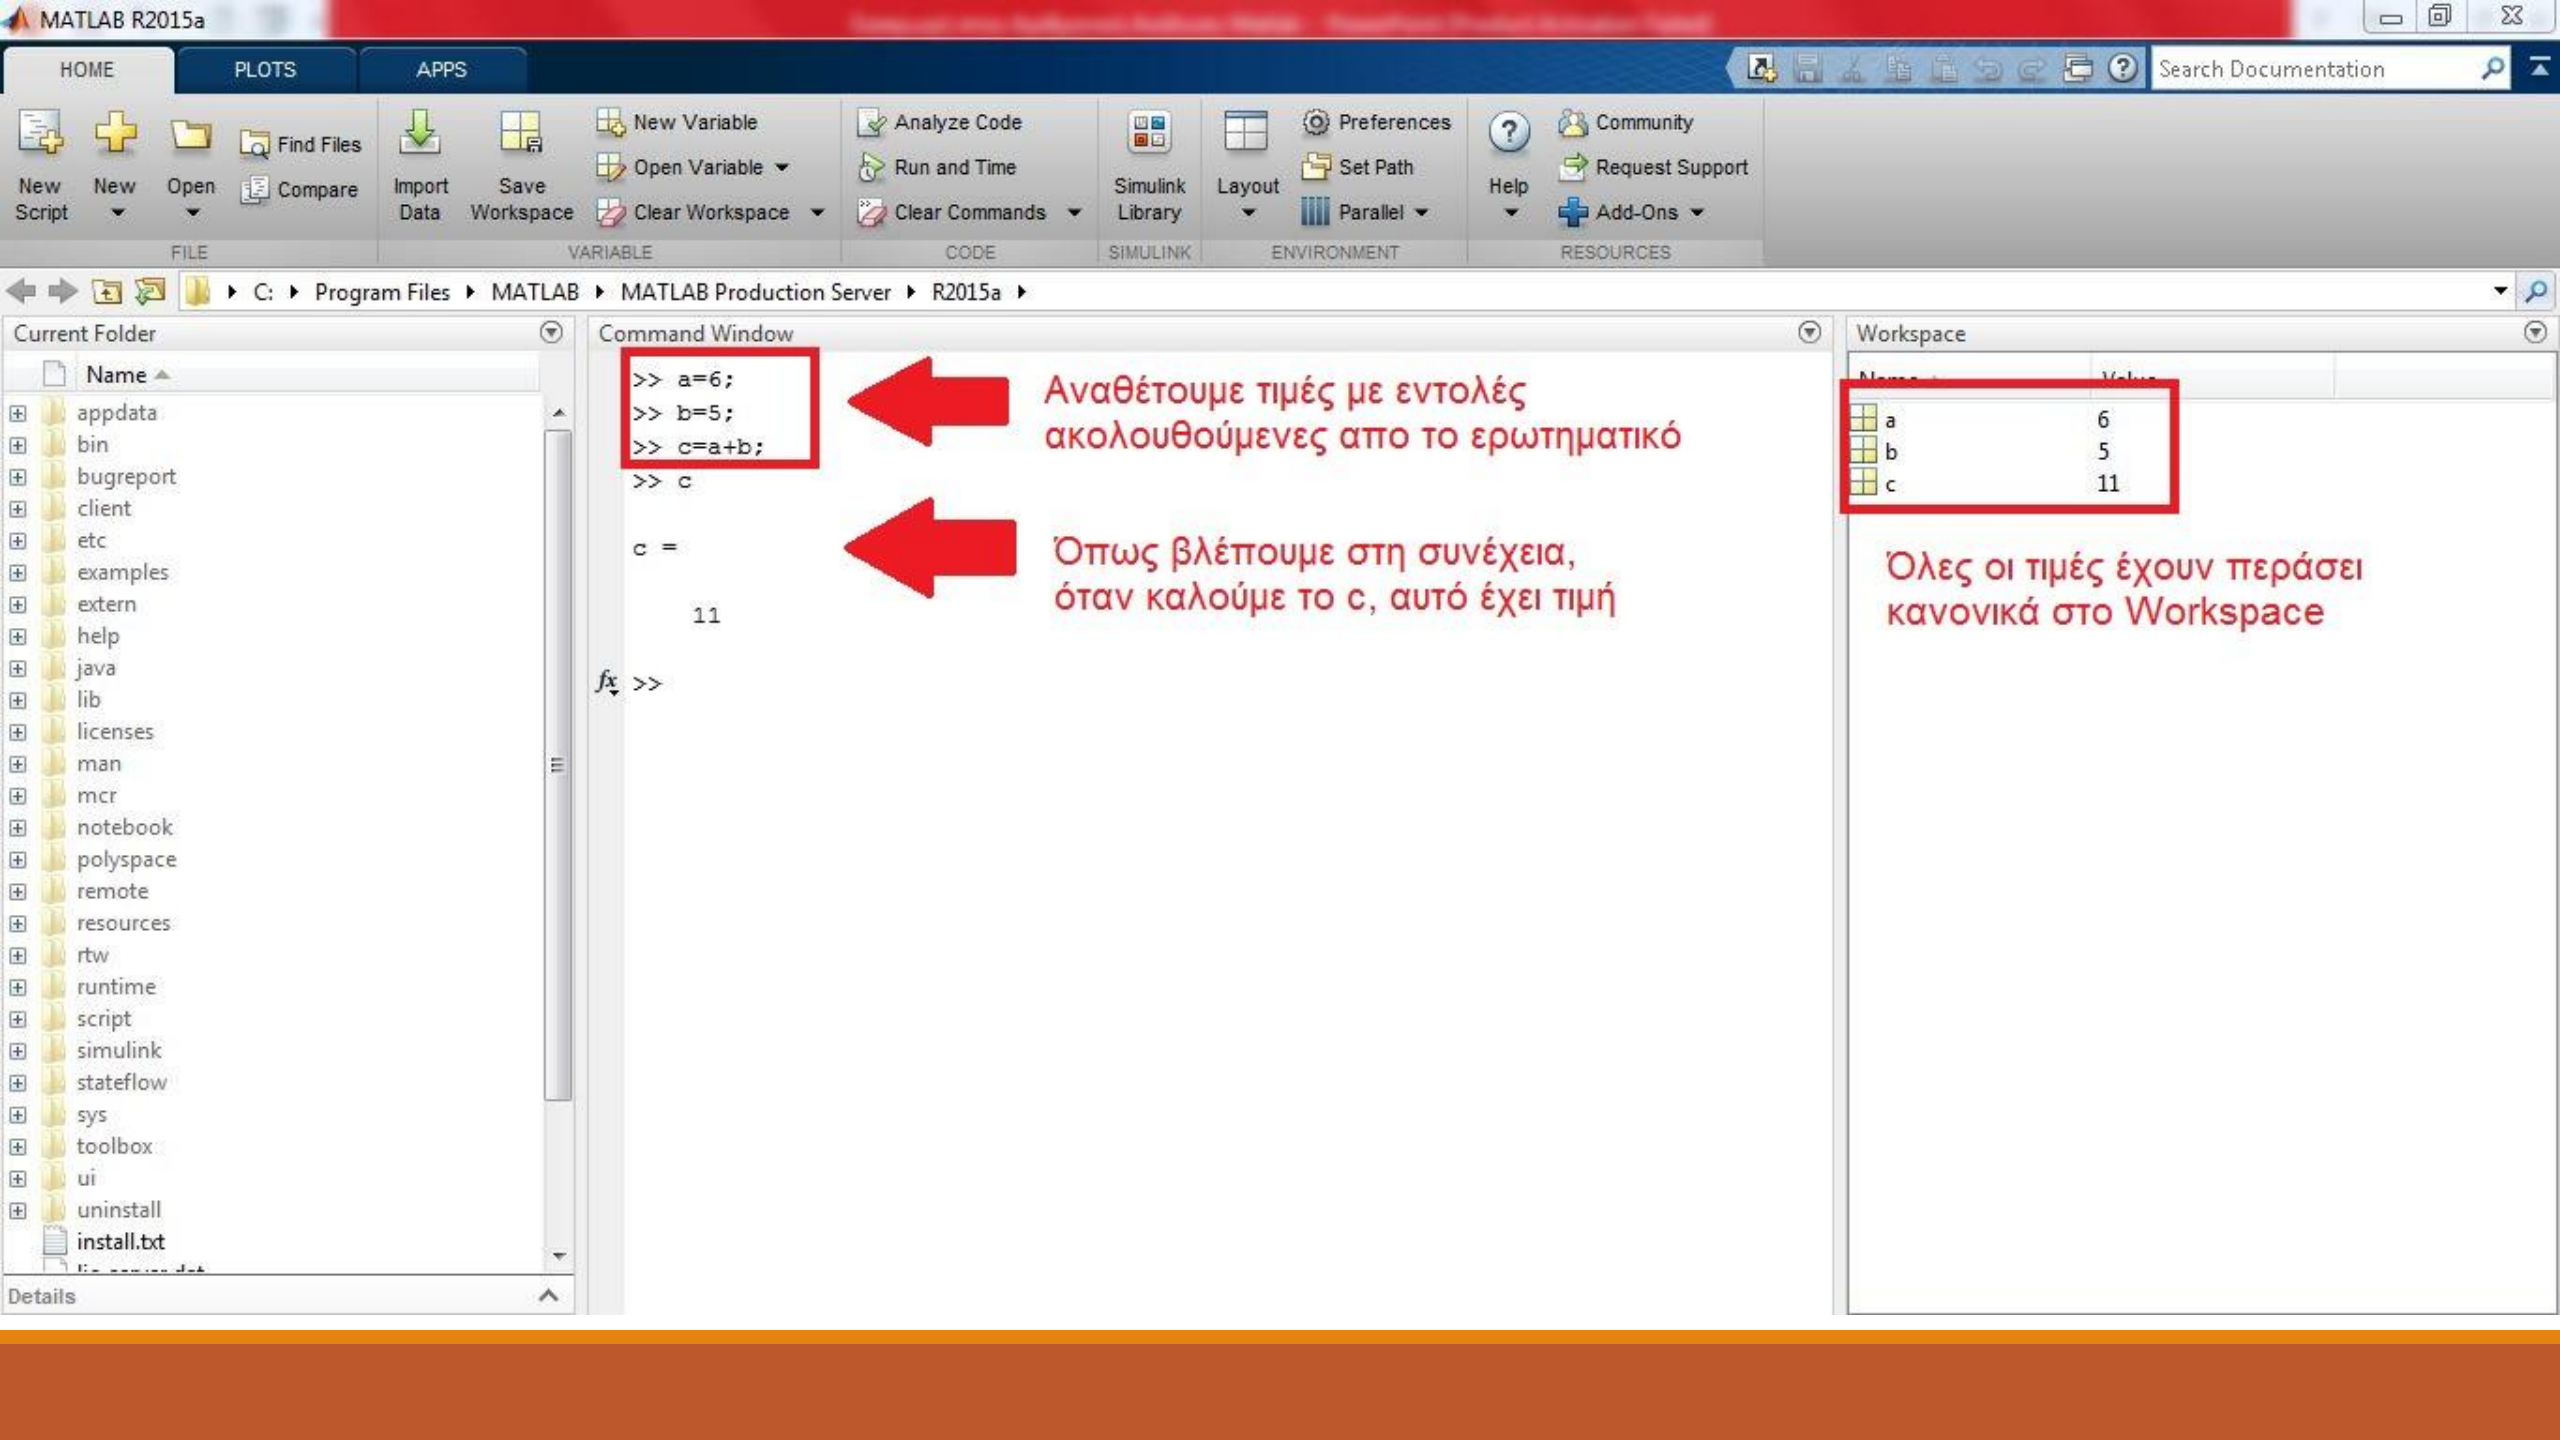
MATLAB R2015a

HOME PLOTS APPS

Search Documentation

New Script
New
Open
Find Files
Compare
FILE

Import Data
Save Workspace
New Variable
Open Variable
Clear Workspace
VARIABLE

Analyze Code
Run and Time
Clear Commands
CODE

Simulink Library
SIMULINK

Layout
Preferences
Set Path
Parallel
ENVIRONMENT

Help
Community
Request Support
Add-Ons
RESOURCES

C: ▸ Program Files ▸ MATLAB ▸ MATLAB Production Server ▸ R2015a ▸

Current Folder

Name

appdata
bin
bugreport
client
etc
examples
extern
help
java
lib
licenses
man
mcr
notebook
polyspace
remote
resources
rtw
runtime
script
simulink
stateflow
sys
toolbox
ui
uninstall
install.txt
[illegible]

Details

Command Window

>> a=6;
>> b=5;
>> c=a+b;
>> c

c =

    11

fx >>

Αναθέτουμε τιμές με εντολές ακολουθούμενες απο το ερωτηματικό

Όπως βλέπουμε στη συνέχεια, όταν καλούμε το c, αυτό έχει τιμή

Workspace

| Name | Value |
|---|---|
| a | 6 |
| b | 5 |
| c | 11 |

Όλες οι τιμές έχουν περάσει κανονικά στο Workspace